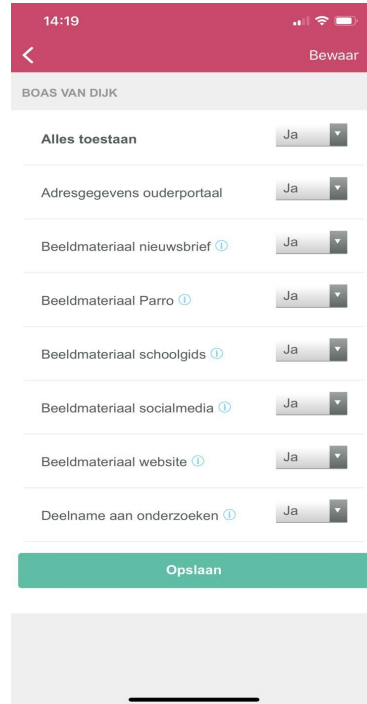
14:19

<

Bewaar

BOAS VAN DIJK

Alles toestaan Ja

Adresgegevens ouderportaal Ja

Beeldmateriaal nieuwsbrief ⓘ Ja

Beeldmateriaal Parro ⓘ Ja

Beeldmateriaal schoolgids ⓘ Ja

Beeldmateriaal socialmedia ⓘ Ja

Beeldmateriaal website ⓘ Ja

Deelname aan onderzoeken ⓘ Ja

Opslaan